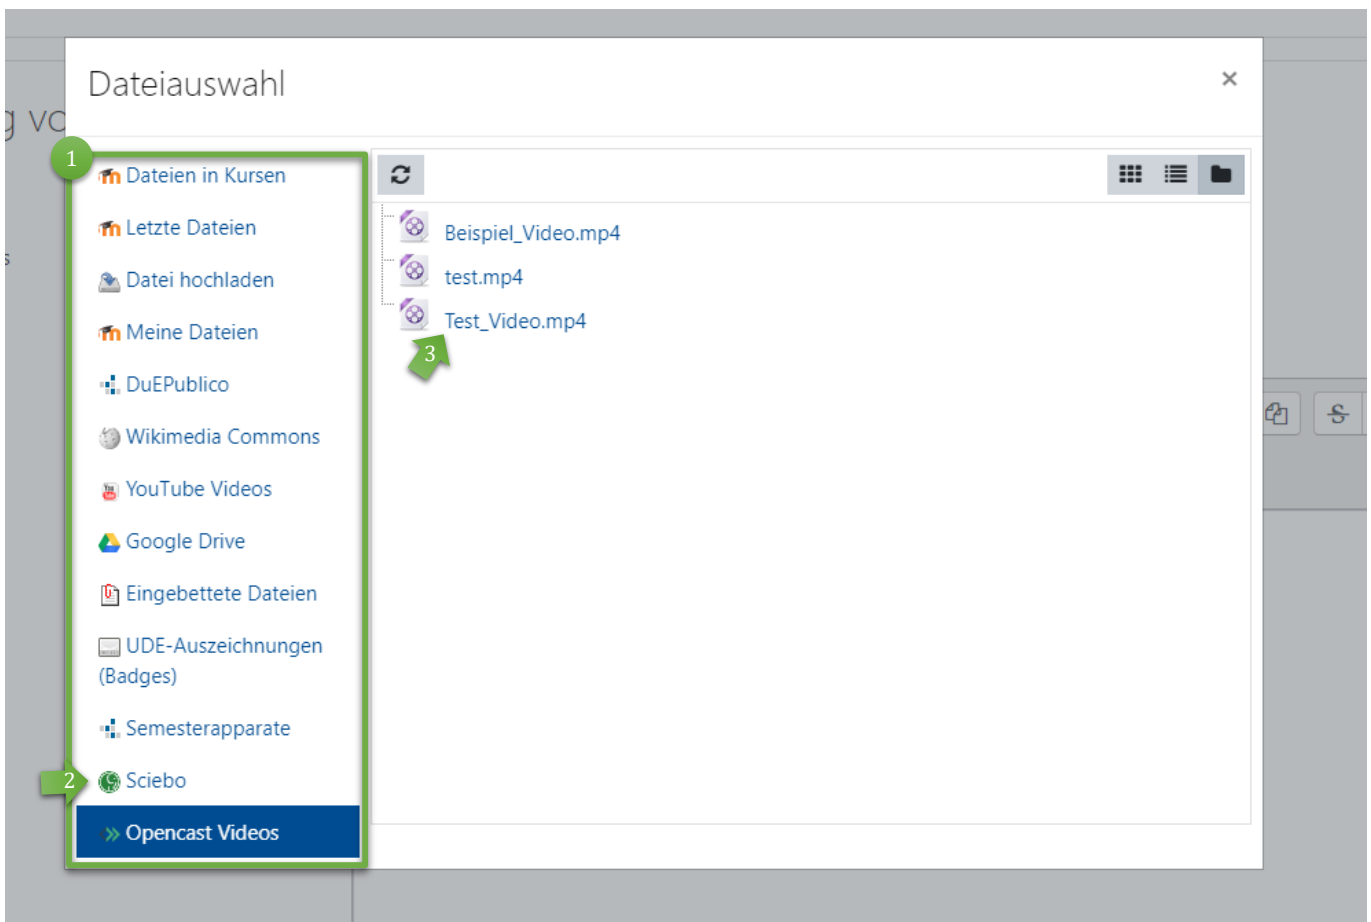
Dateiauswahl

×

1

Dateien in Kursen

Letzte Dateien

Datei hochladen

Meine Dateien

DuEPublico

Wikimedia Commons

YouTube Videos

Google Drive

Eingebettete Dateien

UDE-Auszeichnungen (Badges)

Semesterapparate

2

Sciebo

» Opencast Videos

Beispiel_Video.mp4

test.mp4

Test_Video.mp4

3